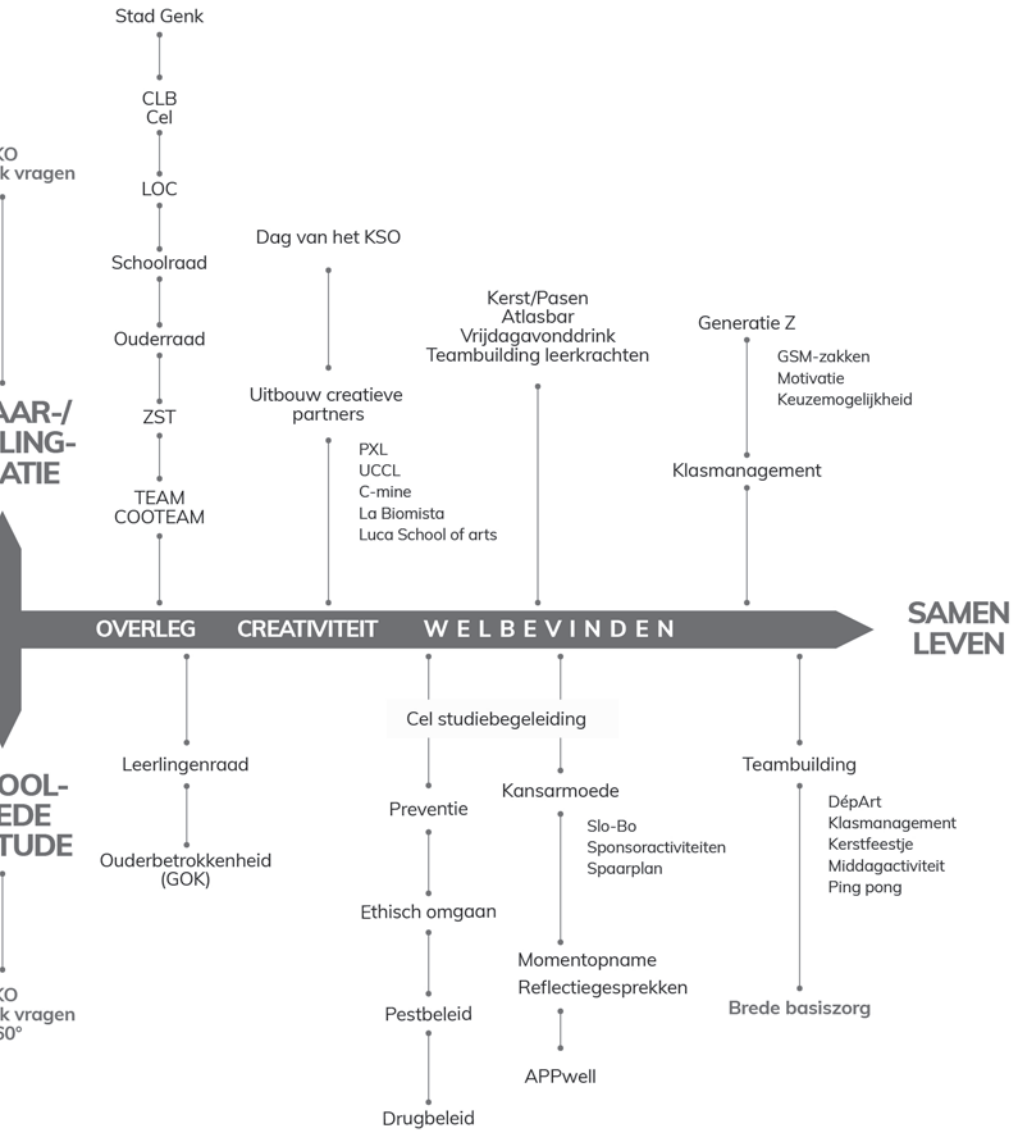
Stad Genk

CLB
Cel

LOC

Schoolraad

Ouderraad

ZST

TEAM
COOTEAM

KO
k vragen

AAR-/
LING-
ATIE

Dag van het KSO

Uitbouw creatieve partners

PXL
UCCL
C-mine
La Biomista
Luca School of arts

Kerst/Pasen
Atlasbar
Vrijdagavonddrink
Teambuilding leerkrachten

Generatie Z

GSM-zakken
Motivatie
Keuzemogelijkheid

Klasmanagement

OVERLEG CREATIVITEIT WELBEVINDEN

SAMEN LEVEN

Cel studiebegeleiding

OOL-
EDE
TUDE

Leerlingenraad

Ouderbetrokkenheid (GOK)

Preventie

Ethisch omgaan

Pestbeleid

Drugbeleid

Kansarmoede

Slo-Bo
Sponsoractiviteiten
Spaarplan

Momentopname
Reflectiegesprekken

APPwell

Teambuilding

DépArt
Klasmanagement
Kerstfeestje
Middagactiviteit
Ping pong

Brede basiszorg

KO
k vragen
60°